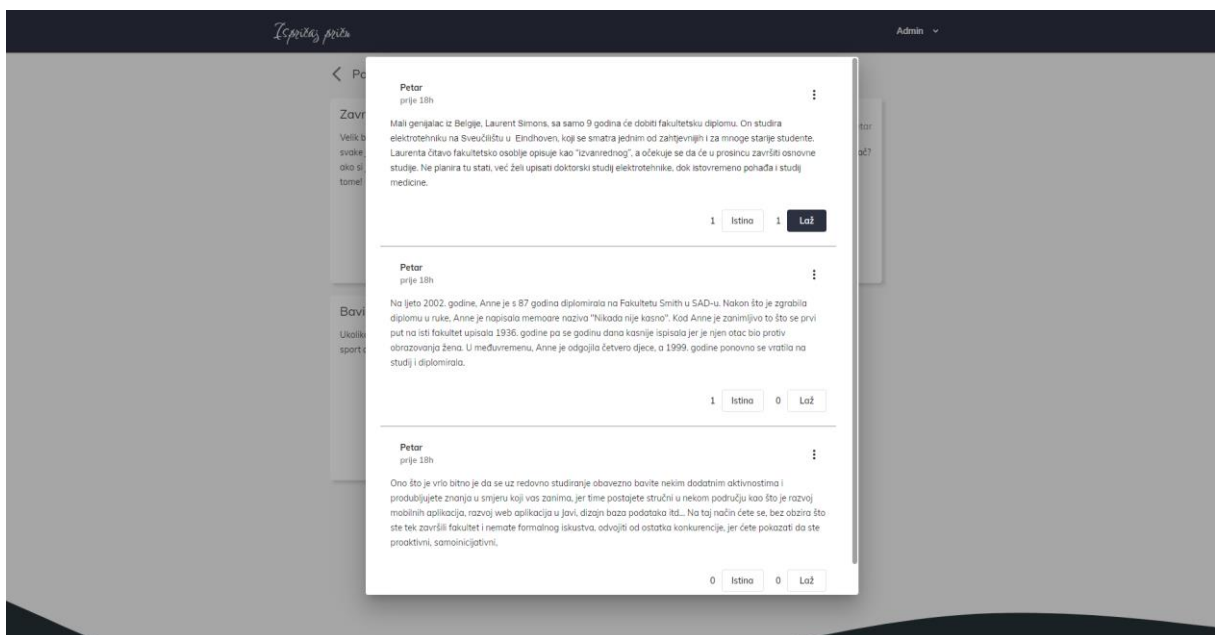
Ispričaj priču

Admin

Po

Zavr
Velik b
svake
oko si
tome!

tar
ač?

Bavi
Ukoliko
sport

Petar
prije 18h

Mali genijalac iz Belgije, Laurent Simons, sa samo 9 godina će dobiti fakultetsku diplomu. On studira elektrotehniku na Sveučilištu u Eindhoven, koji se smatra jednim od zahtjevnijih i za mnoge starije studente. Laurenta čitavo fakultetsko osoblje opisuje kao "izvanrednog", a očekuje se da će u prosincu završiti osnovne studije. Ne planira tu stati, već želi upisati doktorski studij elektrotehnike, dok istovremeno pohađa i studij medicine.

1 Istina 1 Laž

Petar
prije 18h

Na ljeto 2002. godine, Anne je s 87 godina diplomirala na Fakultetu Smith u SAD-u. Nakon što je zgrabila diplomu u ruke, Anne je napisala memoare naziva "Nikada nije kasno". Kod Anne je zanimljivo to što se prvi put na isti fakultet upisala 1936. godine pa se godinu dana kasnije ispisala jer je njen otac bio protiv obrazovanja žena. U međuvremenu, Anne je odgojila četvero djece, a 1999. godine ponovno se vratila na studij i diplomirala.

1 Istina 0 Laž

Petar
prije 18h

Ono što je vrlo bitno je da se uz redovno studiranje obavezno bavite nekim dodatnim aktivnostima i produbljujete znanja u smjeru koji vas zanima, jer time postajete stručni u nekom području kao što je razvoj mobilnih aplikacija, razvoj web aplikacija u Javi, dizajn baza podataka itd... Na taj način ćete se, bez obzira što ste tek završili fakultet i nemate formalnog iskustva, odvojiti od ostatka konkurencije, jer ćete pokazati da ste proaktivni, samoinicijativni.

0 Istina 0 Laž